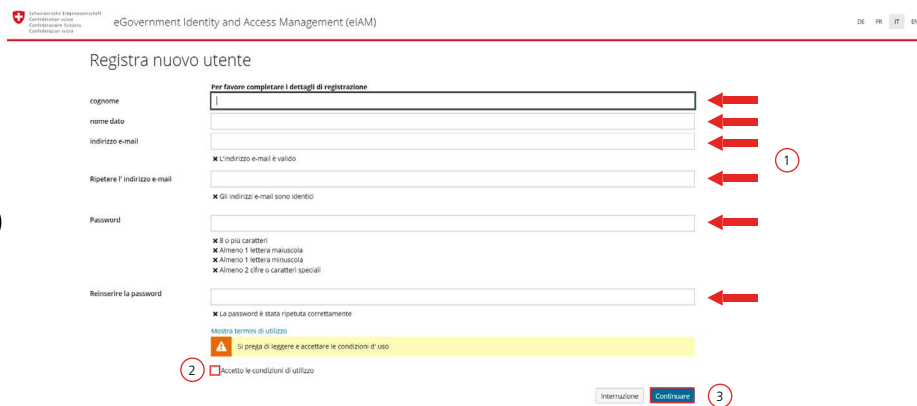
Schweizerische Eidgenossenschaft
Confédération suisse
Confederazione Svizzera
Confederaziun svizra

eGovernment Identity and Access Management (eIAM)

DE FR IT EN

Registra nuovo utente

Per favore completare i dettagli di registrazione

cognome

nome dato

indirizzo e-mail

✖ L'indirizzo e-mail è valido

1

Ripetere l' indirizzo e-mail

✖ Gli indirizzi e-mail sono identici

Password

✖ 8 o più caratteri
✖ Almeno 1 lettera maiuscola
✖ Almeno 1 lettera minuscola
✖ Almeno 2 cifre o caratteri speciali

Reinserire la password

✖ La password è stata ripetuta correttamente

Mostra termini di utilizzo

Si prega di leggere e accettare le condizioni d' uso

2

Accetto le condizioni di utilizzo

Interruzione

Continuare

3